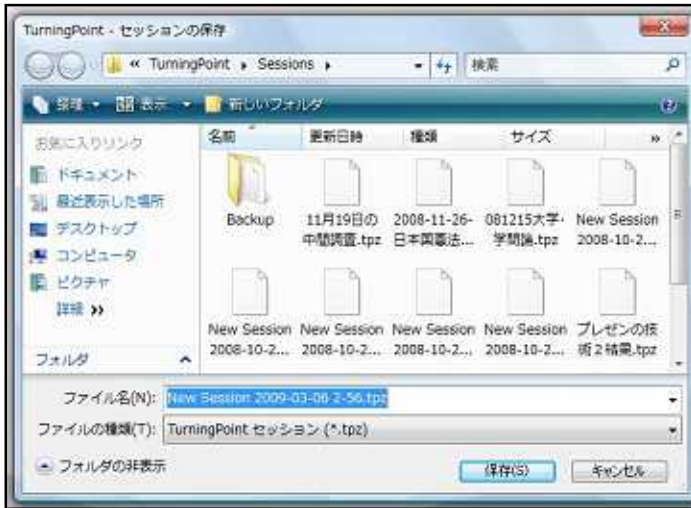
TurningPoint - セッションの保存

« TurningPoint ▸ Sessions ▸

検索

整理 ▾ 表示 ▾ 新しいフォルダ

お気に入りリンク

ドキュメント

最近表示した場所

デスクトップ

コンピュータ

ピクチャ

詳細 »

フォルダ

名前

更新日時

種類

サイズ

Backup

11月19日の中間調査.tpz

2008-11-26-日本国憲法...

081215大学・学問論.tpz

New Session 2008-10-2...

New Session 2008-10-2...

New Session 2008-10-2...

New Session 2008-10-2...

New Session 2008-10-2...

プレゼンの技術２結果.tpz

ファイル名(N): New Session 2009-03-06-2-56.tpz

ファイルの種類(T): TurningPoint セッション (*.tpz)

フォルダの非表示

保存(S)

キャンセル